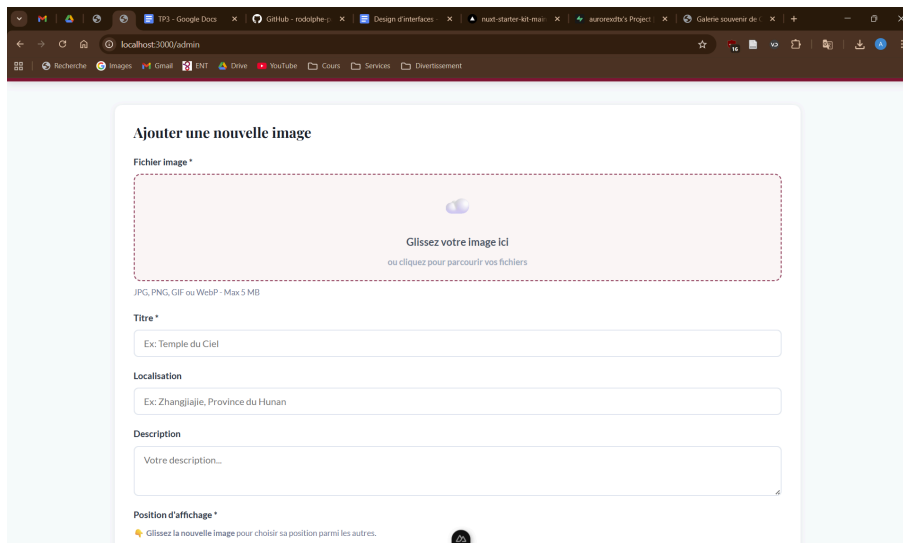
TP3 - Google Docs ×
GitHub - rodolphe-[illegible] ×
Design d'interfaces · ×
nuxt-starter-kit-main ×
aurorexdtx's Project ×
Galerie souvenir de ×
+

localhost:3000/admin

Recherche
Images
Gmail
ENT
Drive
YouTube
Cours
Services
Divertissement

Ajouter une nouvelle image

Fichier image *

Glissez votre image ici

ou cliquez pour parcourir vos fichiers

JPG, PNG, GIF ou WebP - Max 5 MB

Titre *

Ex: Temple du Ciel

Localisation

Ex: Zhangjiajie, Province du Hunan

Description

Votre description...

Position d'affichage *

👇 Glissez la nouvelle image pour choisir sa position parmi les autres.